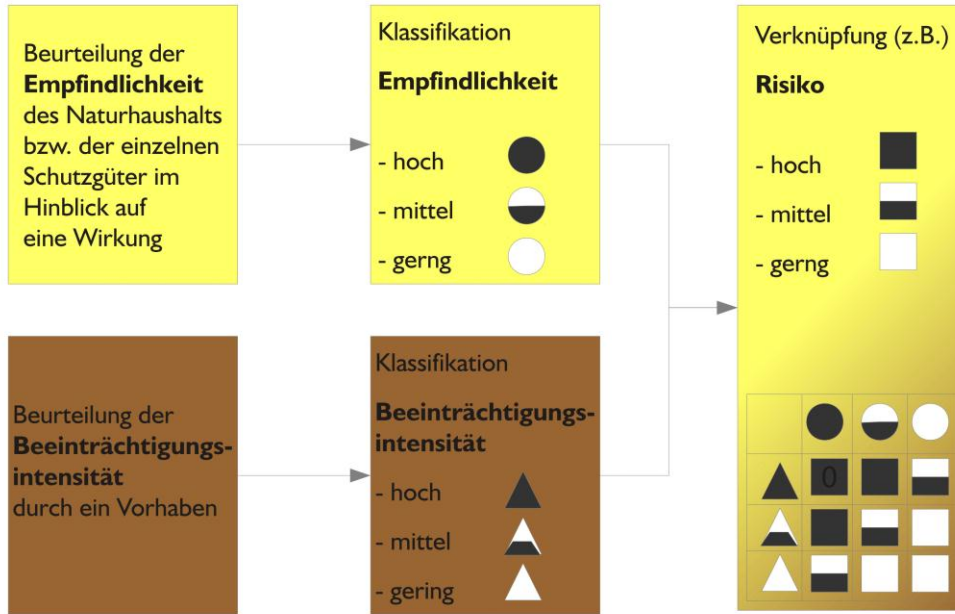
Beurteilung der **Empfindlichkeit** des Naturhaushalts bzw. der einzelnen Schutzgüter im Hinblick auf eine Wirkung

Klassifikation

**Empfindlichkeit**

- hoch

- mittel

- gerng

Verknüpfung (z.B.)

**Risiko**

- hoch

- mittel

- gerng

Beurteilung der **Beeinträchtigungsintensität** durch ein Vorhaben

Klassifikation

**Beeinträchtigungsintensität**

- hoch

- mittel

- gering

0